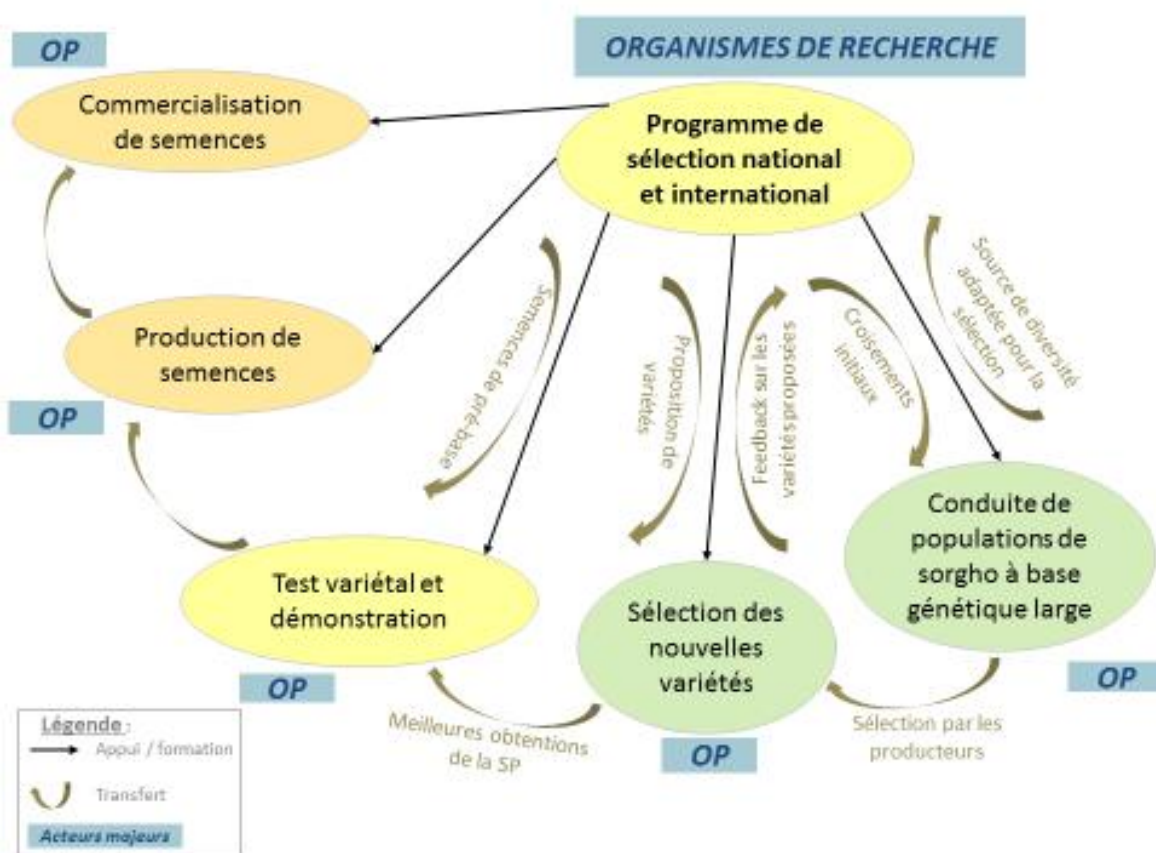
OP

ORGANISMES DE RECHERCHE

Commercialisation de semences

Programme de sélection national et international

Production de semences

OP

Semences de pré-base

Proposition de variétés

Feedback sur les variétés proposées

Croisements initiaux

Source de diversité adaptée pour la sélection

Conduite de populations de sorgho à base génétique large

Test variétal et démonstration

Sélection des nouvelles variétés

OP

OP

OP

Meilleures obtentions de la SP

Sélection par les producteurs

Légende :
Appui / formation
Transfert
Acteurs majeurs